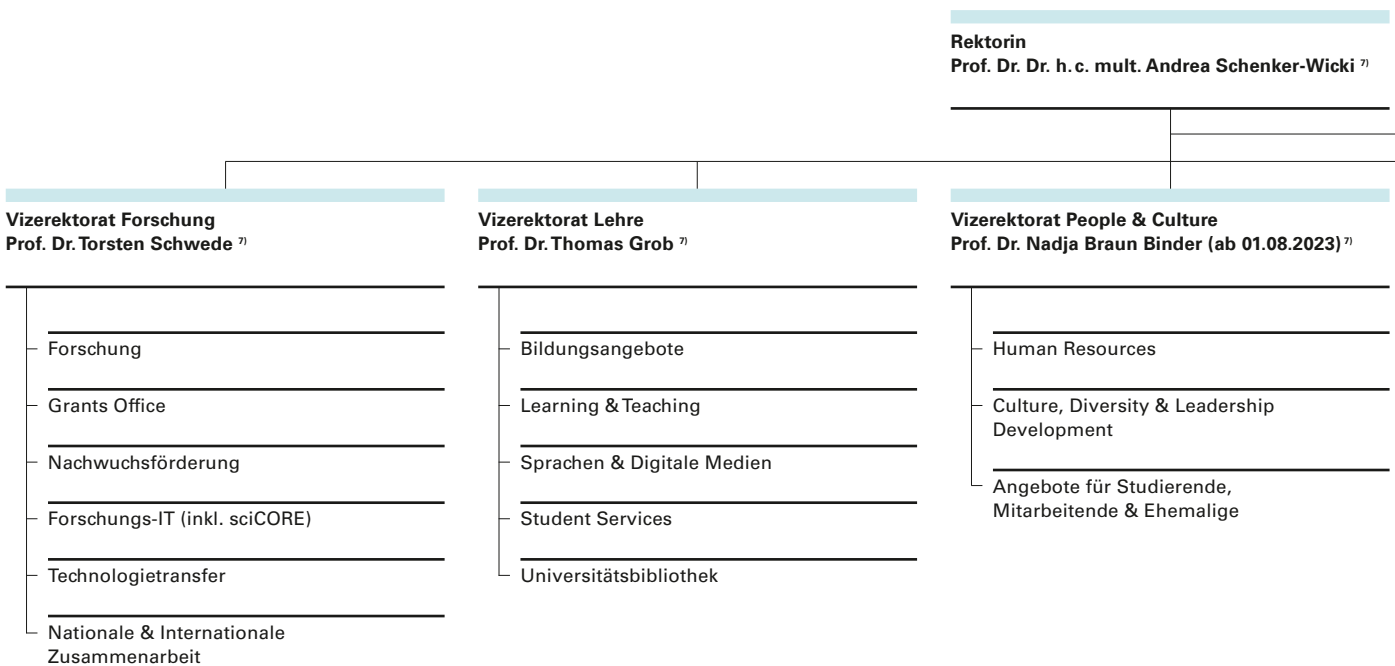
Rektorin
Prof. Dr. Dr. h. c. mult. Andrea Schenker-Wicki $^{7)}$

Vizerektorat Forschung
Prof. Dr. Torsten Schwede $^{7)}$

Forschung

Grants Office

Nachwuchsförderung

Forschungs-IT (inkl. sciCORE)

Technologietransfer

Nationale & Internationale Zusammenarbeit

Vizerektorat Lehre
Prof. Dr. Thomas Grob $^{7)}$

Bildungsangebote

Learning & Teaching

Sprachen & Digitale Medien

Student Services

Universitätsbibliothek

Vizerektorat People & Culture
Prof. Dr. Nadja Braun Binder (ab 01.08.2023) $^{7)}$

Human Resources

Culture, Diversity & Leadership Development

Angebote für Studierende, Mitarbeitende & Ehemalige